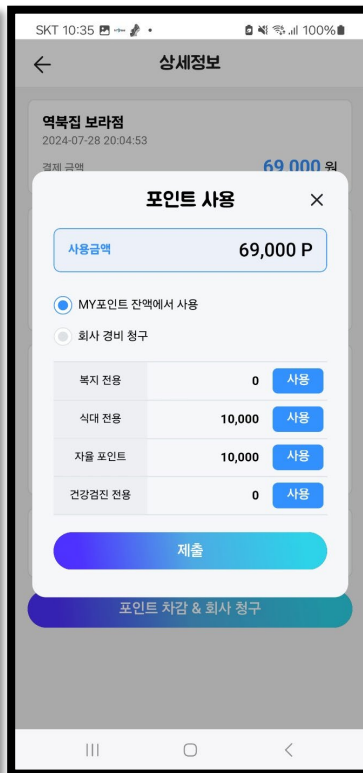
SKT 10:35 100%

←
상세정보

역북집 보라점
2024-07-28 20:04:53
결제 금액
69,000 원

포인트 사용
×

사용금액
69,000 P

MY포인트 잔액에서 사용

회사 경비 청구

| 복지 전용 | 0 | 사용 |
|---|---|---|
| 식대 전용 | 10,000 | 사용 |
| 자율 포인트 | 10,000 | 사용 |
| 건강검진 전용 | 0 | 사용 |

제출

포인트 차감 & 회사 청구